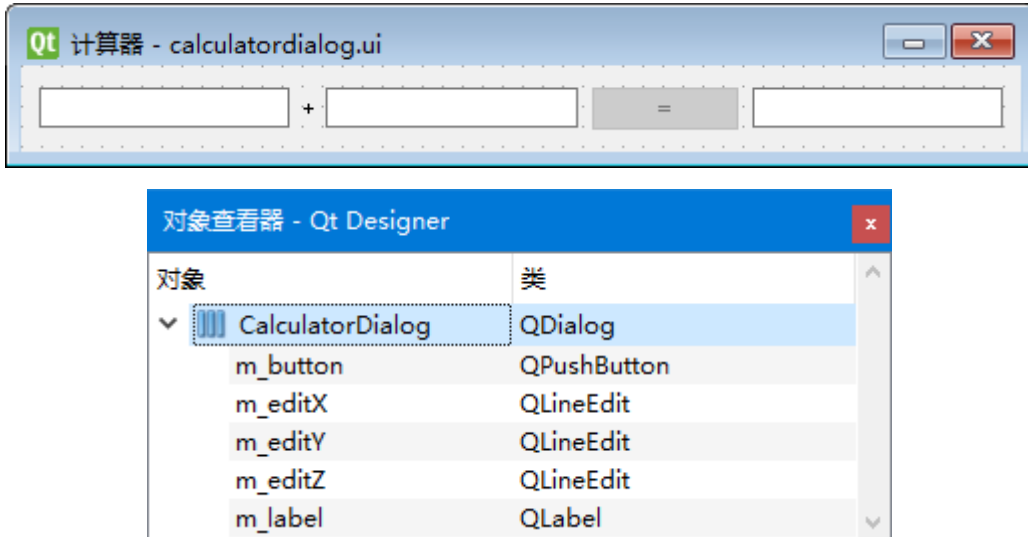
Qt 计算器 - calculatordialog.ui

+ =

对象查看器 - Qt Designer x

| 对象 | 类 |
|---|---|
| CalculatorDialog | QDialog |
| m_button | QPushButton |
| m_editX | QLineEdit |
| m_editY | QLineEdit |
| m_editZ | QLineEdit |
| m_label | QLabel |